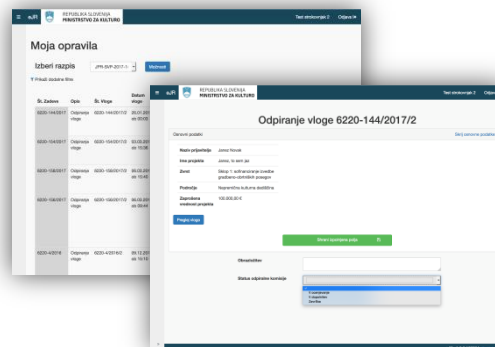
≡ eJPI REPUBLIKA SLOVENIJA MINISTRSTVO ZA KULTURO Test strokovnjak 2 Odjava

Moja opravila

Izberi razpis JPR-SVP-2017-1 Webinair

Prikaži dodatne filtre

| Št. Zadeve | Opis | Št. Vloge | Datum vloge |
|---|---|---|---|
| 6220-144/2017 | Odpiranje vloge | 6220-144/2017/2 | 30.01.2017 ob 10:20 |
| 6220-143/2017 | Odpiranje vloge | 6220-143/2017/2 | 30.01.2017 ob 10:09 |
| 6220-108/2017 | Odpiranje vloge | 6220-108/2017/2 | 05.05.2017 ob 10:45 |
| 6220-106/2017 | Odpiranje vloge | 6220-106/2017/2 | 06.05.2017 ob 09:44 |
| 6220-4/2016 | Odpiranje vloge | 6220-4/2016/2 | 06.12.2016 ob 10:15 |

≡ eJPI REPUBLIKA SLOVENIJA MINISTRSTVO ZA KULTURO Test strokovnjak 2 Odjava

Odpiranje vloge 6220-144/2017/2

Osnovni podatki Skrij osnovne podatke

| Naziv prijavitelja | Janez Novak |
|---|---|
| Ime projekta | Janez, to sem jaz |
| Izvor | Sklop 1: sofinanciranje izvedbe gradbeno-obrtniških posegov |
| Področje | Nepremična kulturna dediščina |
| Zaprošena vrednost projekta | 100.000,00 € |

Preglej vlogo

Shrani izpolnjena polja

Obrazložitev

Status odpiralne komisije

Ni ustrezna
Ustrezna
Zavrže